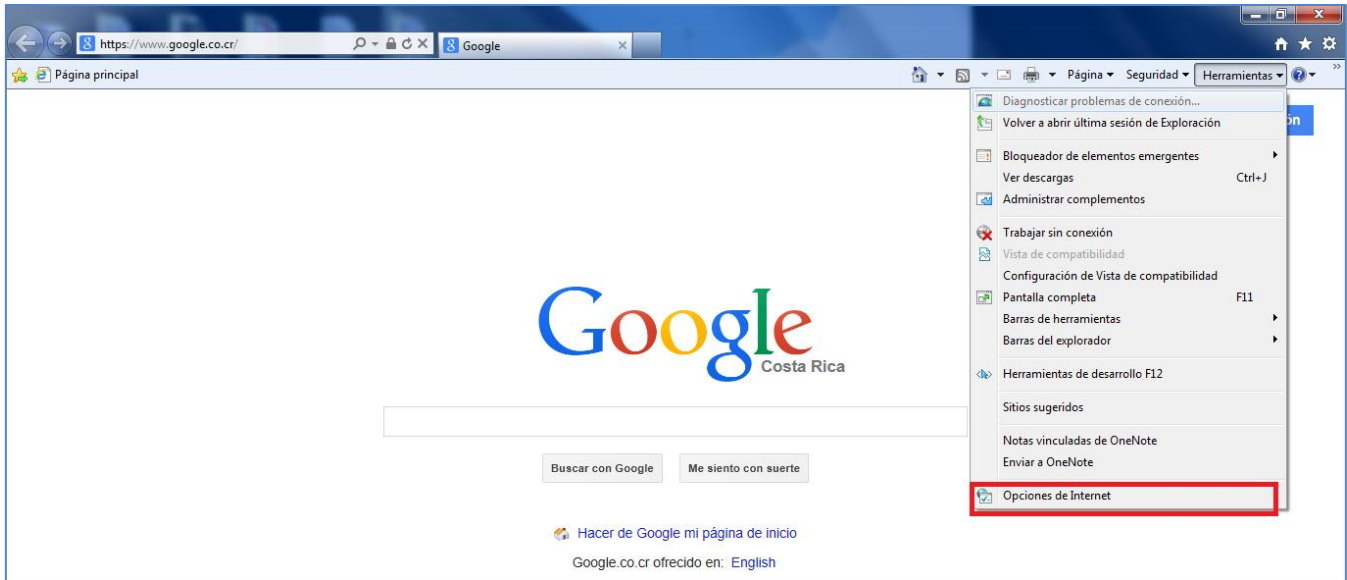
https://www.google.co.cr/

Google

Página principal

Página ▾ Seguridad ▾ Herramientas ▾

Diagnosticar problemas de conexión...
Volver a abrir última sesión de Exploración
Bloqueador de elementos emergentes
Ver descargas Ctrl+J
Administrar complementos
Trabajar sin conexión
Vista de compatibilidad
Configuración de Vista de compatibilidad
Pantalla completa F11
Barras de herramientas
Barras del explorador
Herramientas de desarrollo F12
Sitios sugeridos
Notas vinculadas de OneNote
Enviar a OneNote
Opciones de Internet

ón

Google
Costa Rica

Buscar con Google
Me siento con suerte

Hacer de Google mi página de inicio

Google.co.cr ofrecido en: English